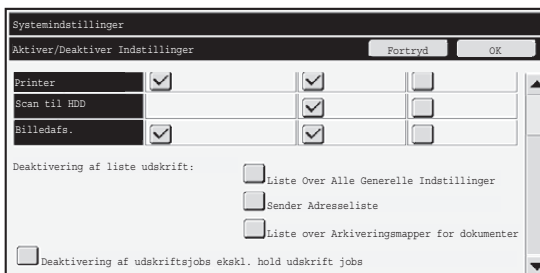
Systemindstillinger

Aktiver/Deaktiver Indstillinger

Fortryd

OK

Printer

Scan til HDD

Billedafs.

Deaktivering af liste udskrift:

Liste Over Alle Generelle Indstillinger

Sender Adresseliste

Liste over Arkiveringsmapper for dokumenter

Deaktivering af udskriftsjobs ekskl. hold udskrift jobs